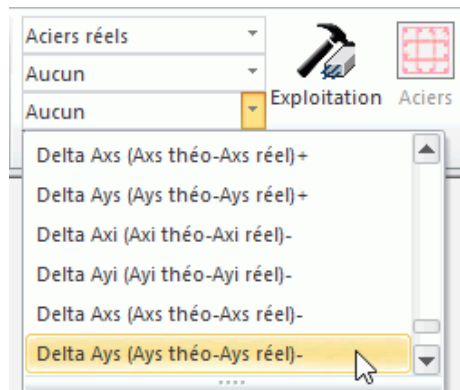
Aciers réels
Aucun
Aucun
Exploitation
Aciers
Delta Axs (Axs théo-Axs réel)+
Delta Ays (Ays théo-Ays réel)+
Delta Axi (Axi théo-Axi réel)-
Delta Ayi (Ayi théo-Ayi réel)-
Delta Axs (Axs théo-Axs réel)-
Delta Ays (Ays théo-Ays réel)-